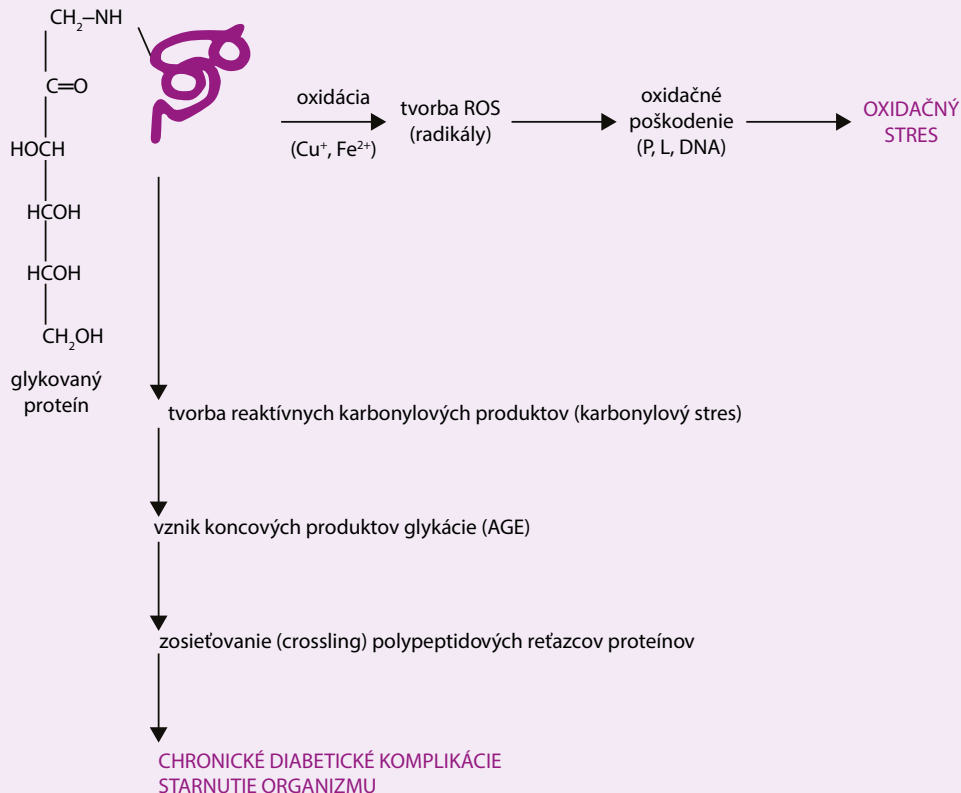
$CH_2$–NH

C=O

HOCH

HCOH

HCOH

$CH_2OH$

glykovaný proteín

oxidácia

($Cu^+$, $Fe^{2+}$)

tvorba ROS (radikály)

oxidačné poškodenie (P, L, DNA)

OXIDAČNÝ STRES

tvorba reaktívnych karbonylových produktov (karbonylový stres)

vznik koncových produktov glykácie (AGE)

zosieťovanie (crossling) polypeptidových reťazcov proteínov

CHRONICKÉ DIABETICKÉ KOMPLIKÁCIE
STARNUTIE ORGANIZMU